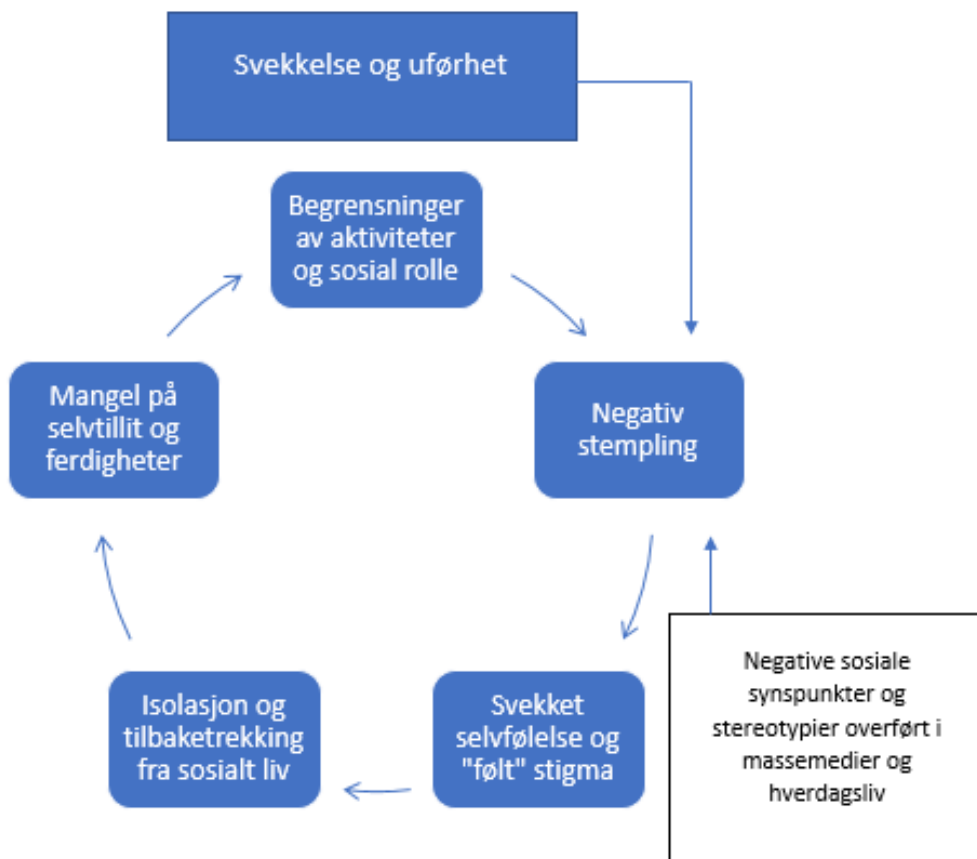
Svekkelse og uførhet

Begrensninger av aktiviteter og sosial rolle

Negativ stempling

Svekket selvfølelse og "følt" stigma

Isolasjon og tilbaketrekking fra sosialt liv

Mangel på selvtillit og ferdigheter

Negative sosiale synspunkter og stereotypier overført i massemedier og hverdagsliv